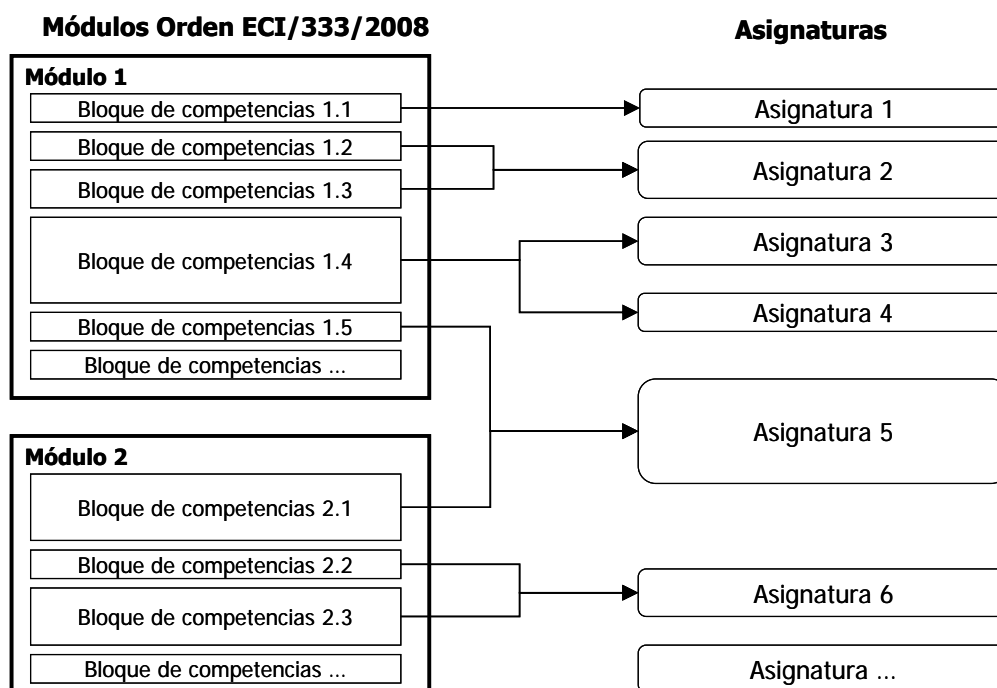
Módulos Orden ECI/333/2008

Asignaturas

Módulo 1

Bloque de competencias 1.1

Bloque de competencias 1.2

Bloque de competencias 1.3

Bloque de competencias 1.4

Bloque de competencias 1.5

Bloque de competencias …

Módulo 2

Bloque de competencias 2.1

Bloque de competencias 2.2

Bloque de competencias 2.3

Bloque de competencias …

Asignatura 1

Asignatura 2

Asignatura 3

Asignatura 4

Asignatura 5

Asignatura 6

Asignatura …